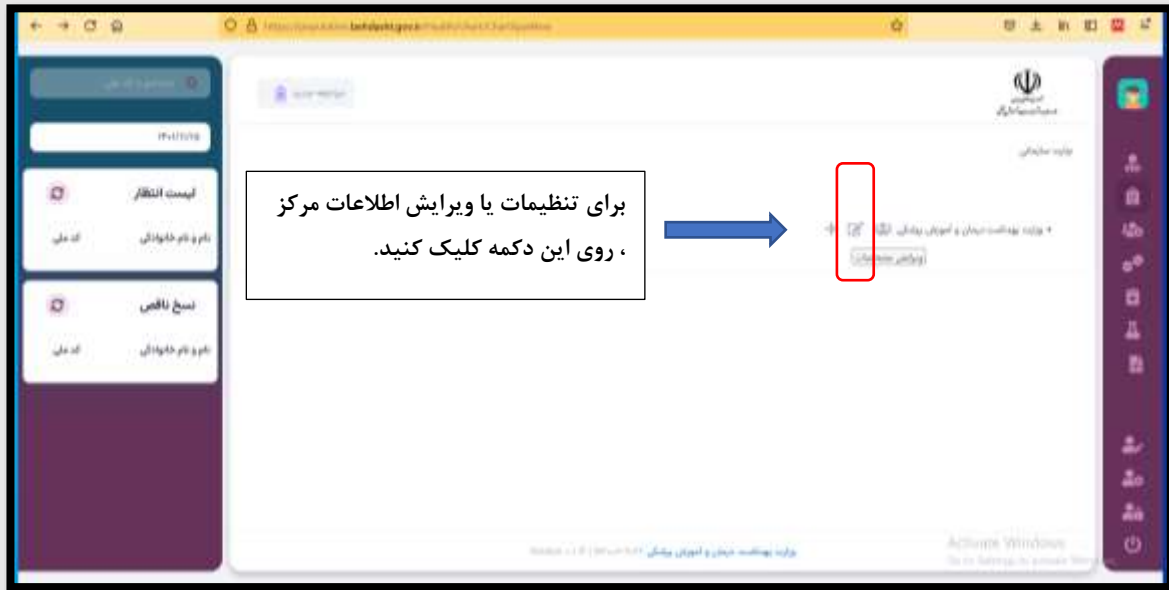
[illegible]

برای تنظیمات یا ویرایش اطلاعات مرکز ، روی این دکمه کلیک کنید.

لیست انتظار
نام و نام خانوادگی
کد ملی

نسخ ناقص
نام و نام خانوادگی
کد ملی

وزارت سازمانی
وزارت بهداشت درمان و آموزش پزشکی
ویرایش مشخصات

وزارت بهداشت درمان و آموزش پزشکی

Activate Windows
Go to Settings to activate Windows.